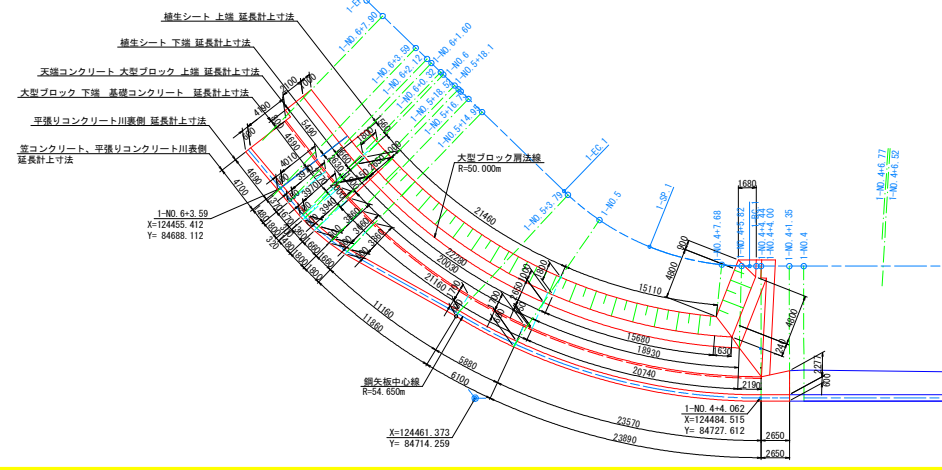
植生シート 上端 延長計上寸法
植生シート 下端 延長計上寸法
天端コンクリート 大型ブロック 上端 延長計上寸法
大型ブロック 下端 基礎コンクリート 延長計上寸法
平張りコンクリート川表側 延長計上寸法
笠コンクリート、平張りコンクリート川表側 延長計上寸法

1-NO.6+7.90
1-NO.6+3.59
1-NO.6+1.60
1-NO.6
1-NO.5+18.1
1-NO.5+14.91
1-EC.1
1-NO.5+3.79
1-NO.5
1-SP.1
1-NO.4+7.68
1-NO.4+4.00
1-NO.4+1.35
1-NO.4
1-NO.4+6.77
1-NO.4+6.52

大型ブロック肩法線
R=50.000m

1-NO.6+3.59
X=124455.412
Y= 84688.112

鋼矢板中心線
R=54.650m

X=124461.373
Y= 84714.259

1-NO.4+4.062
X=124484.515
Y= 84727.612

21460
22280
20030
21160
15110
15680
18930
20740
11160
11880
5880
6100
23570
23890
2650
2650
1680
4800
4800
900
2190
630
245
600
4700
4590
4690
4190
4010
5490
4600
2100
1620
1650
1800
1860
320